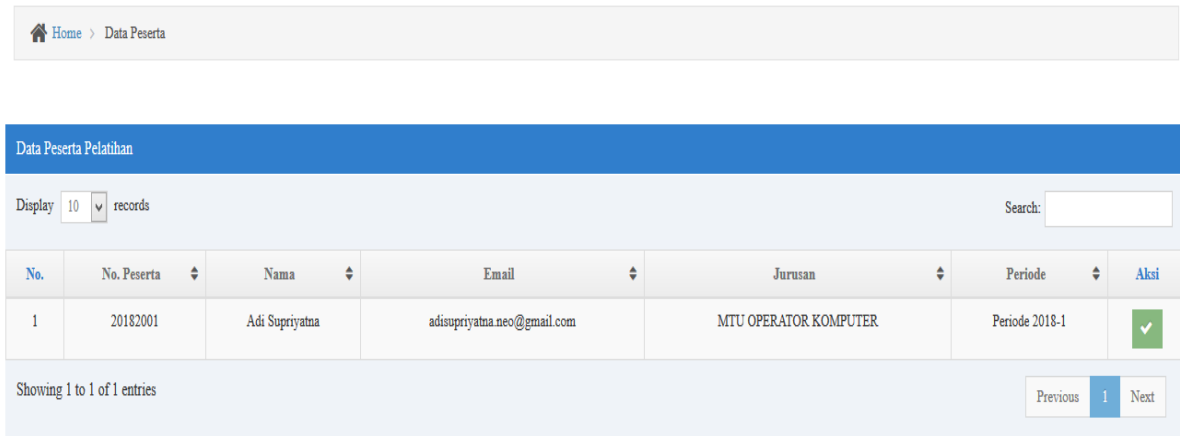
Home › Data Peserta

Data Peserta Pelatihan

Display 10 records

Search:

| No. | No. Peserta | Nama | Email | Jurusan | Periode | Aksi |
|---|---|---|---|---|---|---|
| 1 | 20182001 | Adi Supriyatna | adisupriyatna.neo@gmail.com | MTU OPERATOR KOMPUTER | Periode 2018-1 | |

Showing 1 to 1 of 1 entries

Previous 1 Next